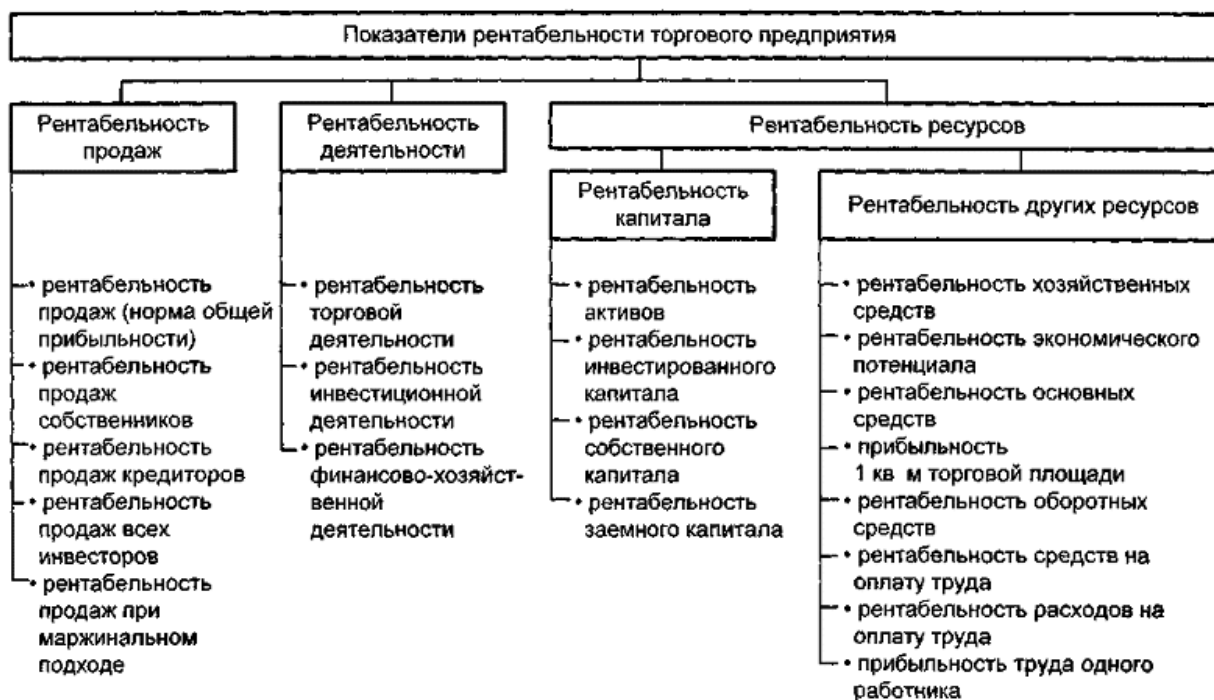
Показатели рентабельности торгового предприятия

Рентабельность продаж

• рентабельность продаж (норма общей прибыльности)
• рентабельность продаж собственников
• рентабельность продаж кредиторов
• рентабельность продаж всех инвесторов
• рентабельность продаж при маржинальном подходе

Рентабельность деятельности

• рентабельность торговой деятельности
• рентабельность инвестиционной деятельности
• рентабельность финансово-хозяйственной деятельности

Рентабельность ресурсов

Рентабельность капитала

• рентабельность активов
• рентабельность инвестированного капитала
• рентабельность собственного капитала
• рентабельность заемного капитала

Рентабельность других ресурсов

• рентабельность хозяйственных средств
• рентабельность экономического потенциала
• рентабельность основных средств
• прибыльность 1 кв м торговой площади
• рентабельность оборотных средств
• рентабельность средств на оплату труда
• рентабельность расходов на оплату труда
• прибыльность труда одного работника